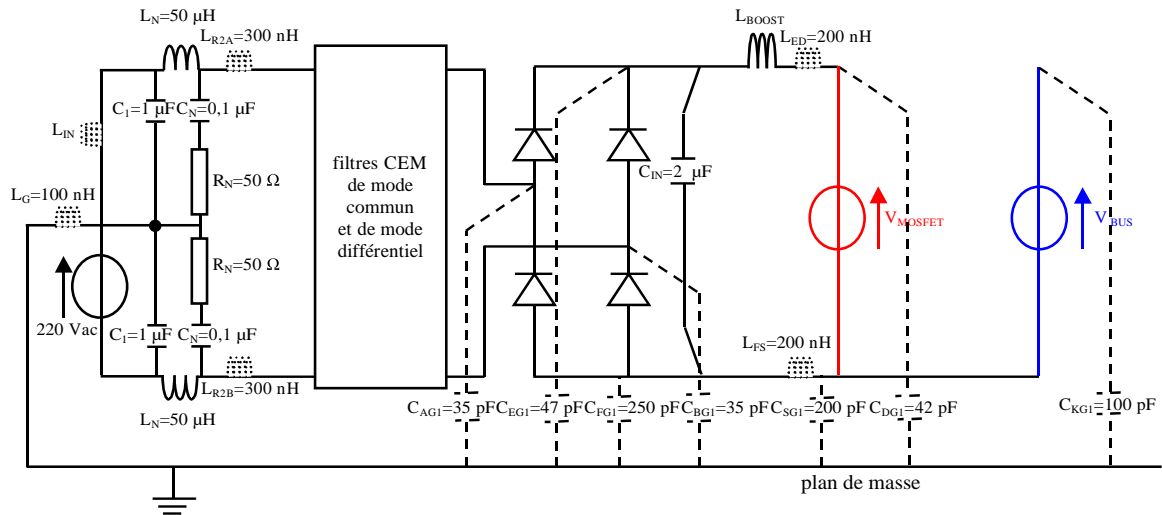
$L_N$=50 µH
$L_{R2A}$=300 nH
$C_I$=1 µF
$C_N$=0,1 µF
$L_{IN}$
$R_N$=50 Ω
$L_G$=100 nH
$R_N$=50 Ω
220 Vac
$C_I$=1 µF
$C_N$=0,1 µF
$L_{R2B}$=300 nH
$L_N$=50 µH
filtres CEM de mode commun et de mode différentiel
$L_{BOOST}$
$L_{ED}$=200 nH
$C_{IN}$=2 µF
$V_{MOSFET}$
$V_{BUS}$
$L_{FS}$=200 nH
$C_{AG1}$=35 pF
$C_{EG1}$=47 pF
$C_{FG1}$=250 pF
$C_{BG1}$=35 pF
$C_{SG1}$=200 pF
$C_{DG1}$=42 pF
$C_{KG1}$=100 pF
plan de masse